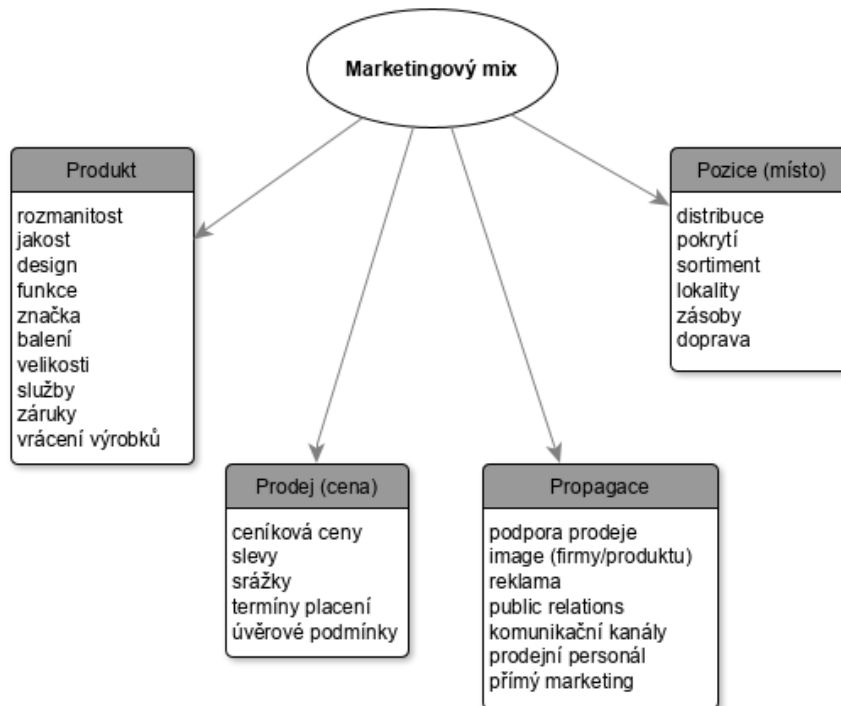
Marketingový mix

Produkt

rozmanitost
jakost
design
funkce
značka
balení
velikosti
služby
záruky
vrácení výrobků

Prodej (cena)

ceníková ceny
slevy
srážky
termíny placení
úvěrové podmínky

Propagace

podpora prodeje
image (firmy/produktu)
reklama
public relations
komunikační kanály
prodejní personál
přímý marketing

Pozice (místo)

distribuce
pokrytí
sortiment
lokality
zásoby
doprava